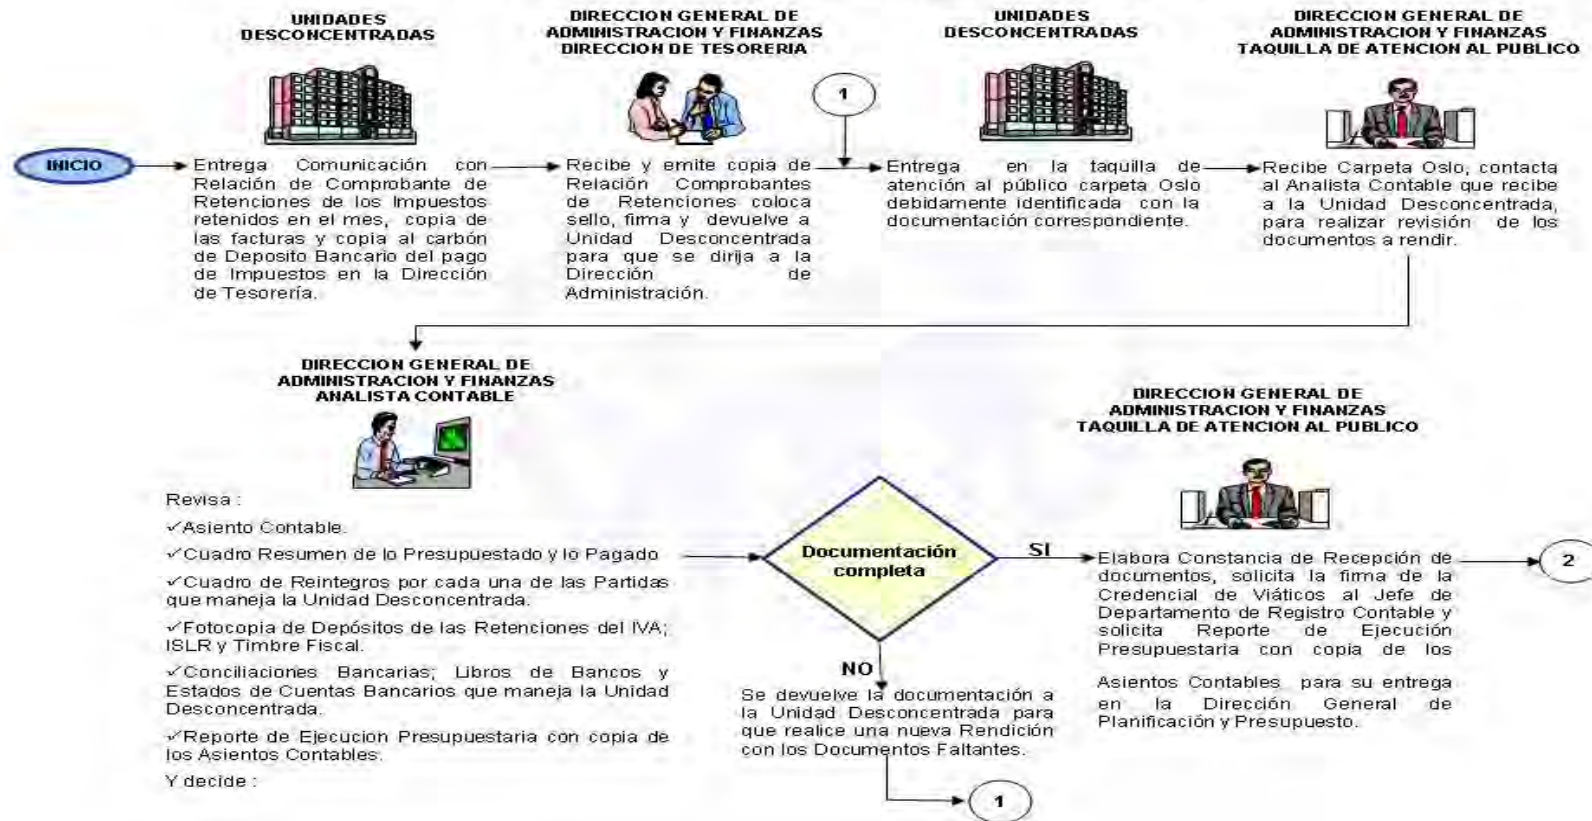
UNIDADES DESCONCENTRADAS

DIRECCION GENERAL DE ADMINISTRACION Y FINANZAS DIRECCION DE TESORERIA

UNIDADES DESCONCENTRADAS

DIRECCION GENERAL DE ADMINISTRACION Y FINANZAS TAQUILLA DE ATENCION AL PUBLICO

1

INICIO

Entrega Comunicación con Relación de Comprobante de Retenciones de los Impuestos retenidos en el mes, copia de las facturas y copia al carbón de Deposito Bancario del pago de Impuestos en la Dirección de Tesorería.

Recibe y emite copia de Relación Comprobantes de Retenciones coloca sello, firma y devuelve a Unidad Desconcentrada para que se dirija a la Dirección de Administración.

Entrega en la taquilla de atención al público carpeta Oslo debidamente identificada con la documentación correspondiente.

Recibe Carpeta Oslo, contacta al Analista Contable que recibe a la Unidad Desconcentrada, para realizar revisión de los documentos a rendir.

DIRECCION GENERAL DE ADMINISTRACION Y FINANZAS ANALISTA CONTABLE

DIRECCION GENERAL DE ADMINISTRACION Y FINANZAS TAQUILLA DE ATENCION AL PUBLICO

Revisa :

✓Asiento Contable.

✓Cuadro Resumen de lo Presupuestado y lo Pagado

✓Cuadro de Reintegros por cada una de las Partidas que maneja la Unidad Desconcentrada.

✓Fotocopia de Depósitos de las Retenciones del IVA; ISLR y Timbre Fiscal.

✓Conciliaciones Bancarias; Libros de Bancos y Estados de Cuentas Bancarios que maneja la Unidad Desconcentrada.

✓Reporte de Ejecucion Presupuestaria con copia de los Asientos Contables.

Y decide :

Documentación completa

SI

NO

Elabora Constancia de Recepción de documentos, solicita la firma de la Credencial de Viáticos al Jefe de Departamento de Registro Contable y solicita Reporte de Ejecución Presupuestaria con copia de los

Asientos Contables para su entrega en la Dirección General de Planificación y Presupuesto.

2

Se devuelve la documentación a la Unidad Desconcentrada para que realice una nueva Rendición con los Documentos Faltantes.

1